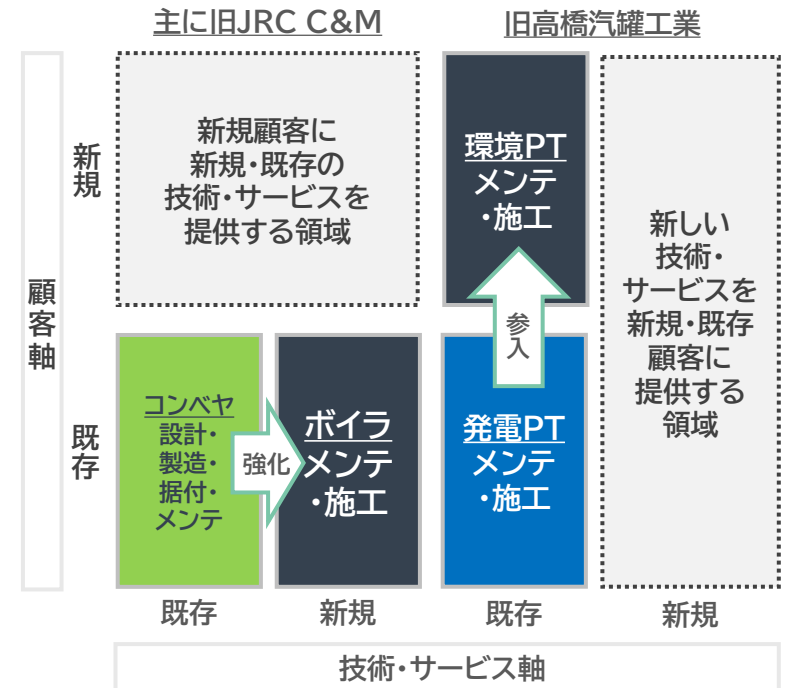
主に旧JRC C&M

旧高橋汽罐工業

顧客軸

新規

既存

新規顧客に新規・既存の技術・サービスを提供する領域

環境PT メンテ ・施工

参入

新しい技術・サービスを新規・既存顧客に提供する領域

コンベヤ 設計・製造・据付・メンテ

強化

ボイラ メンテ ・施工

発電PT メンテ ・施工

既存

新規

既存

新規

技術・サービス軸